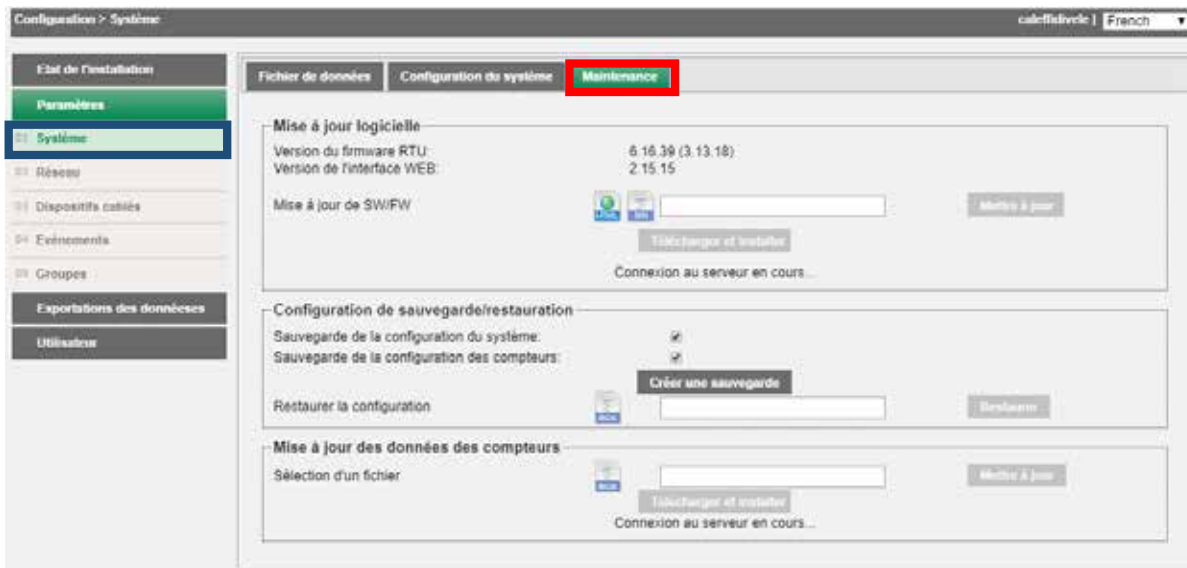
Configuration > Système

caleffidivele | French

Etat de l'installation

Paramètres

Système

Réseau

Dispositifs câblés

Evénements

Groupes

Exportations des donnéeses

Utilisateur

Fichier de données | Configuration du système | Maintenance

Mise à jour logicielle

Version du firmware RTU: 6.16.39 (3.13.18)

Version de l'interface WEB: 2.15.15

Mise à jour de SW/FW

Mettre à jour

Télécharger et installer

Connexion au serveur en cours...

Configuration de sauvegarde/restauration

Sauvegarde de la configuration du système:

Sauvegarde de la configuration des compteurs:

Créer une sauvegarde

Restaurer la configuration

Restaurer

Mise à jour des données des compteurs

Sélection d'un fichier

Mettre à jour

Télécharger et installer

Connexion au serveur en cours...